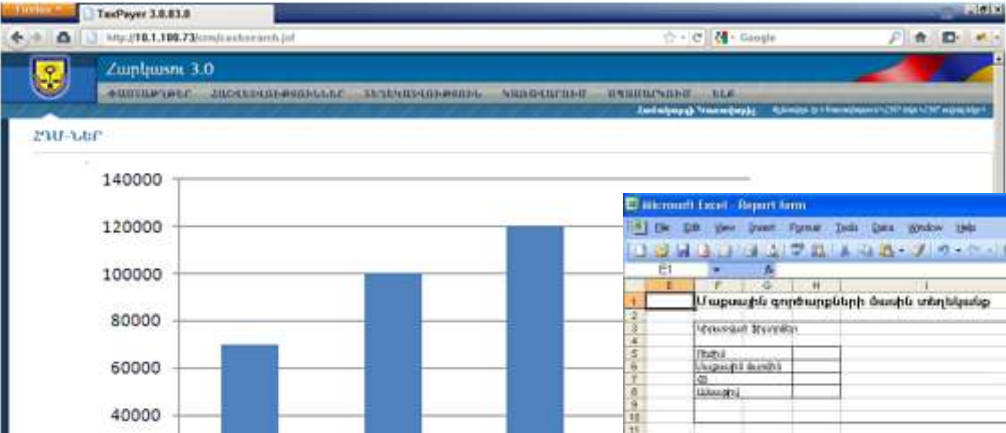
Firefox
TaxPayer 3.0.83.0
http://10.1.100.73/crm/taxsearch.jsf
Google
Հարկատու 3.0
Հարկային Պատասխանատվություն
ՀԴՄ-ներ
140000
120000
100000
80000
60000
40000
Microsoft Excel - Report form
File Edit View Insert Format Tools Data Window Help
E1
E F G H I
1 Մաքսային գործարքների մասին տեղեկանք
2
3 Կիրառված Միջոցներ
4
5 Ընդամ
6 Մաքսային մասին
7 ԱԱ
8 Ամսաթիվ
9
10
11